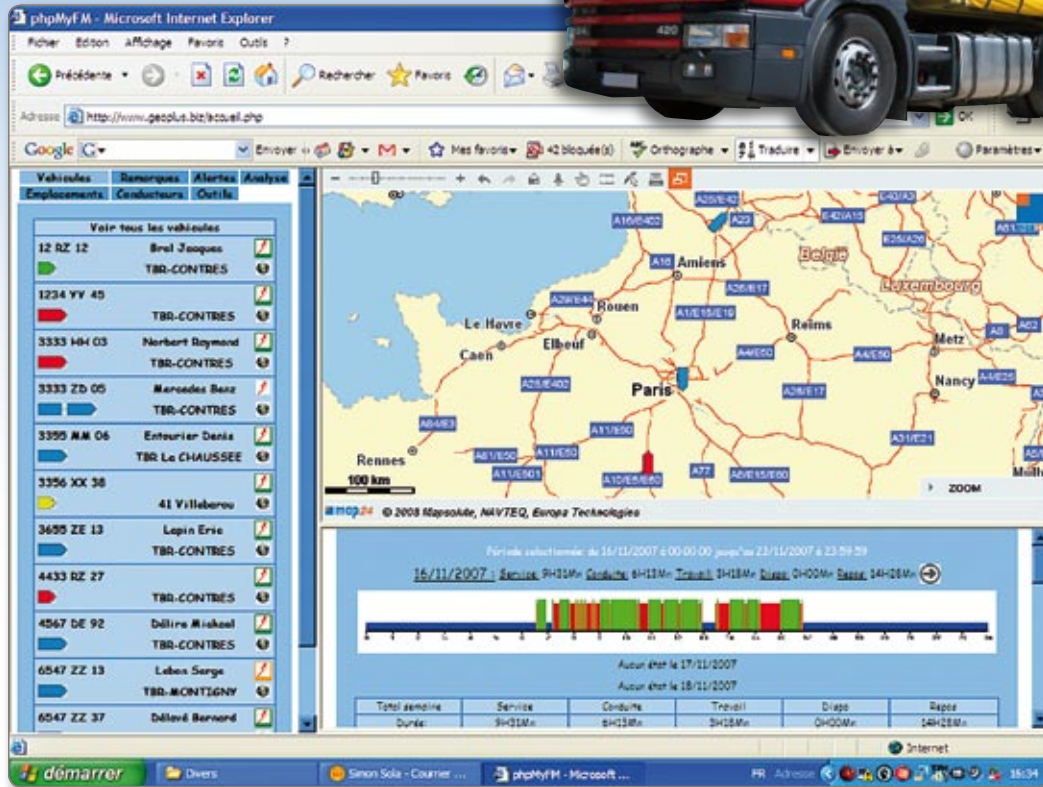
phpMyFM - Microsoft Internet Explorer

Fichier Edition Affichage Favoris Outils ?

Précédente Rechercher Favoris

Adresse http://www.geoplus.biz/accueil.php OK

Google G- Envoyer à Mes favoris 42 bloqué(s) Orthographe Traduire Envoyer à Paramètres

Véhicules Remorques Alertes Analyse
Emplacements Conducteurs Outils

Voir tous les véhicules

12 RZ 12 Brel Jacques TBR-CONTRES
1234 YV 45 TBR-CONTRES
3333 HH 03 Norbert Raymond TBR-CONTRES
3333 ZD 05 Mercedes Benz TBR-CONTRES
3355 MM 06 Entourier Denis TBR La CHAUSSEE
3356 XX 38 41 Villebarou
3655 ZE 13 Lapin Eric TBR-CONTRES
4433 RZ 27 TBR-CONTRES
4567 DE 92 Délire Michael TBR-CONTRES
6547 ZZ 13 Lebon Serge TBR-MONTIGNY
6547 ZZ 37 Délavé Bernard

A25/E42 A23 E42/A15 E40/A3 A16/E402 A16 Amiens Belgique E25/A26 A29/E44 A26/E17 Luxembourg Rouen Le Havre A1/E15/E19 Reims Metz A8 A62 Caen Elbeuf A4/E50 A4/E50 A28/E402 Paris Nancy A4/E25 A26/E17 A84/E3 A11/E50 A31/E21 Rennes A81/E50 A11/E50 A11/E501 A10/E5/E60 A77 A6/E15/E60 100 km ZOOM

map24 © 2008 Mapsolute, NAVTEQ, Europa Technologies

Période sélectionnée: du 16/11/2007 à 00:00:00 jusqu'au 23/11/2007 à 23:59:59

16/11/2007 : Service: 9H31Mn Conduite: 6H13Mn Travail: 3H18Mn Dispo: 0H00Mn Repos: 14H28Mn

Aucun état le 17/11/2007

Aucun état le 18/11/2007

| Total semaine | Service | Conduite | Travail | Dispo | Repos |
|---|---|---|---|---|---|
| Durée: | 9H31Mn | 6H13Mn | 3H18Mn | 0H00Mn | 14H28Mn |

Internet

démarrer Divers Simon Sola - Courrier ... phpMyFM - Microsoft ... FR Adresse 15:34